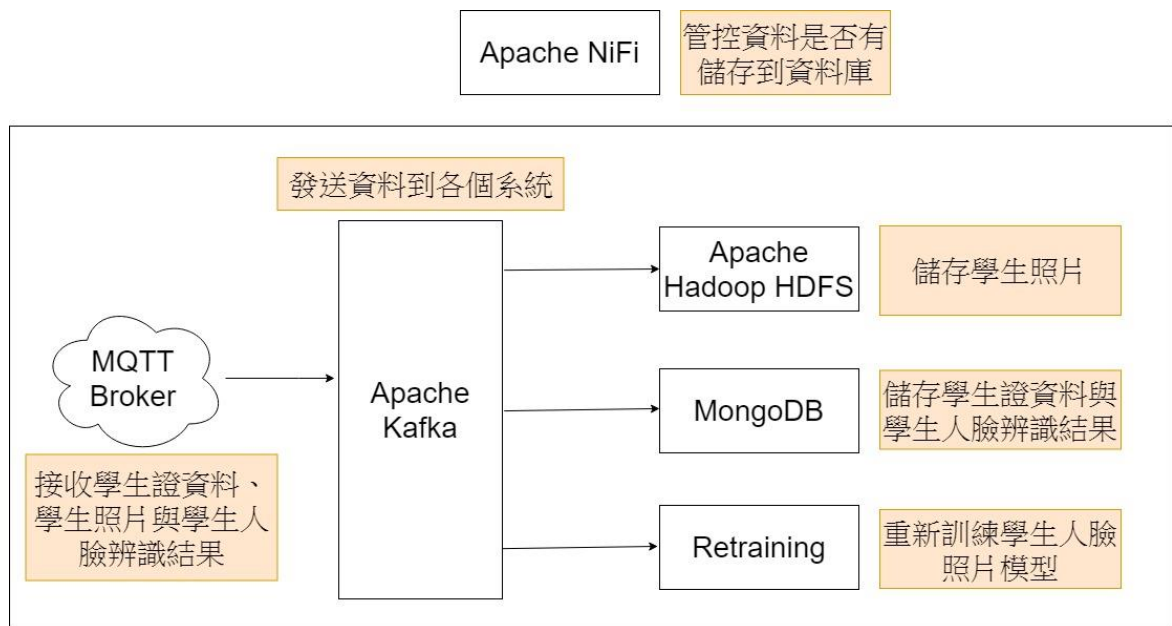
Apache NiFi

管控資料是否有儲存到資料庫

發送資料到各個系統

MQTT Broker

接收學生證資料、學生照片與學生人臉辨識結果

Apache Kafka

Apache Hadoop HDFS

儲存學生照片

MongoDB

儲存學生證資料與學生人臉辨識結果

Retraining

重新訓練學生人臉照片模型